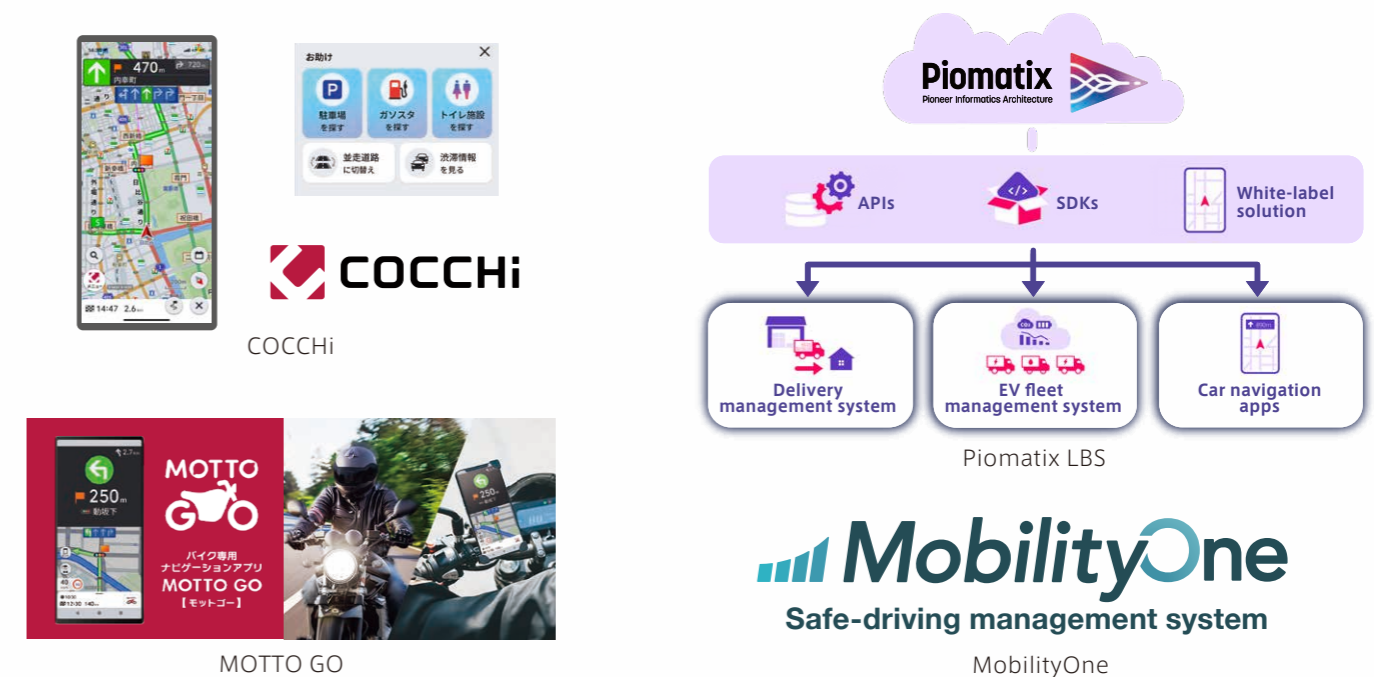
470m
内幸町
14:47 2.6km

お助け
駐車場を探す
ガソスタを探す
トイレ施設を探す
並走道路に切替え
渋滞情報を見る

COCCHi

COCCHi

MOTTO GO
250m
バイク専用ナビゲーションアプリ
MOTTO GO
【モットゴー】

MOTTO GO

Piomatix
Pioneer Informatics Architecture

APIs
SDKs
White-label solution

Delivery management system
EV fleet management system
Car navigation apps

Piomatix LBS

MobilityOne
Safe-driving management system

MobilityOne